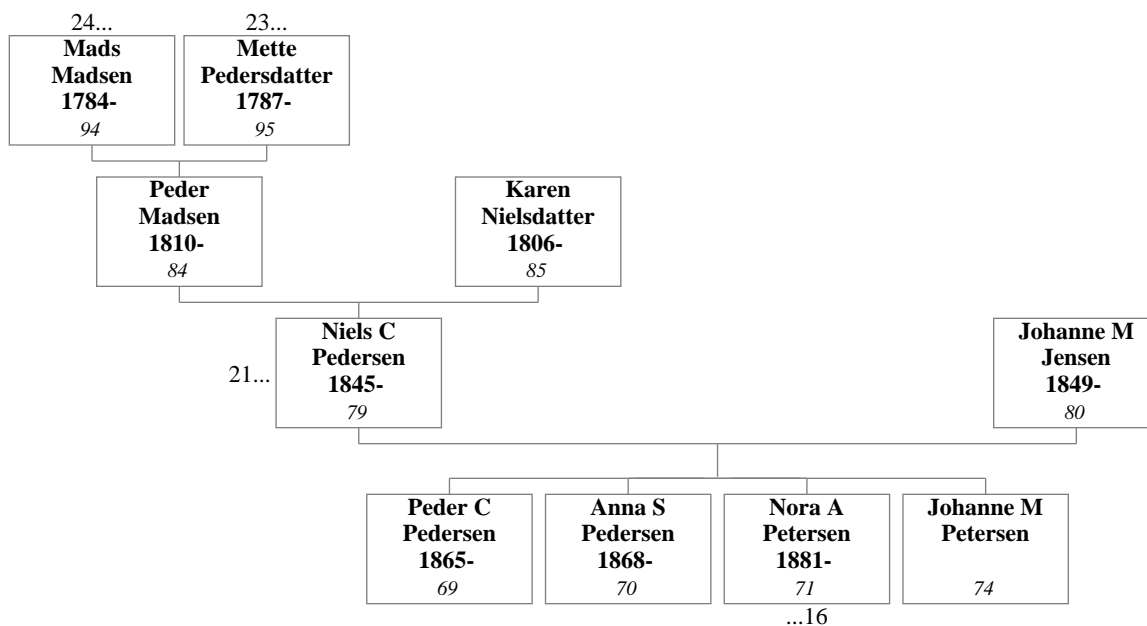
24...
Mads Madsen 1784-
94

23...
Mette Pedersdatter 1787-
95

Peder Madsen 1810-
84

Karen Nielsdatter 1806-
85

21...
Niels C Pedersen 1845-
79

Johanne M Jensen 1849-
80

Peder C Pedersen 1865-
69

Anna S Pedersen 1868-
70

Nora A Petersen 1881-
71
...16

Johanne M Petersen
74